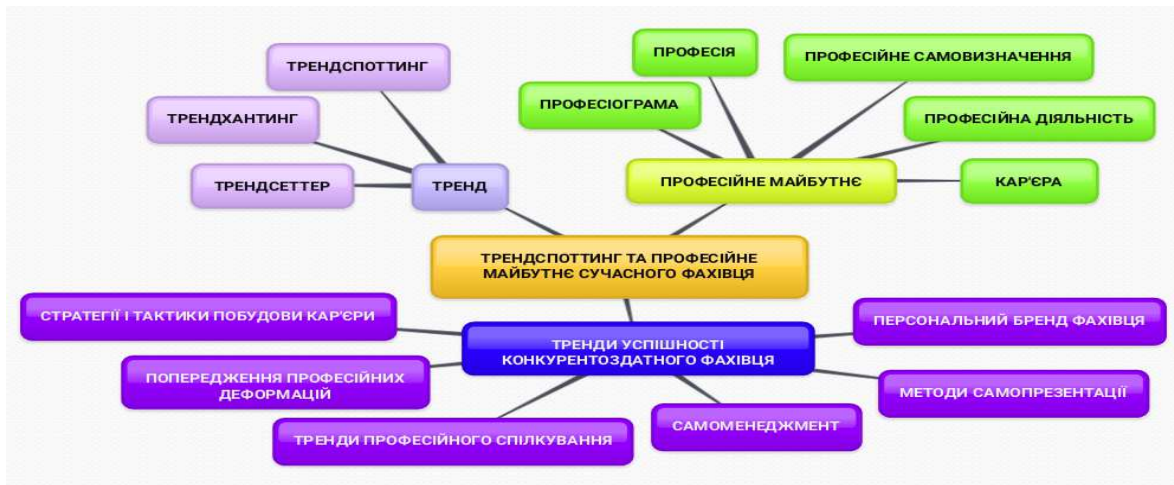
ТРЕНДСПОТТИНГ

ТРЕНДХАНТИНГ

ТРЕНДСЕТТЕР

ТРЕНД

ПРОФЕСІЯ

ПРОФЕСІЙНЕ САМОВИЗНАЧЕННЯ

ПРОФЕСІОГРАМА

ПРОФЕСІЙНА ДІЯЛЬНІСТЬ

ПРОФЕСІЙНЕ МАЙБУТНЄ

КАР'ЄРА

ТРЕНДСПОТТИНГ ТА ПРОФЕСІЙНЕ МАЙБУТНЄ СУЧАСНОГО ФАХІВЦЯ

СТРАТЕГІЇ І ТАКТИКИ ПОБУДОВИ КАР'ЄРИ

ТРЕНДИ УСПІШНОСТІ КОНКУРЕНТОЗДАТНОГО ФАХІВЦЯ

ПЕРСОНАЛЬНИЙ БРЕНД ФАХІВЦЯ

ПОПЕРЕДЖЕННЯ ПРОФЕСІЙНИХ ДЕФОРМАЦІЙ

МЕТОДИ САМОПРЕЗЕНТАЦІЇ

САМОМЕНЕДЖМЕНТ

ТРЕНДИ ПРОФЕСІЙНОГО СПІЛКУВАННЯ